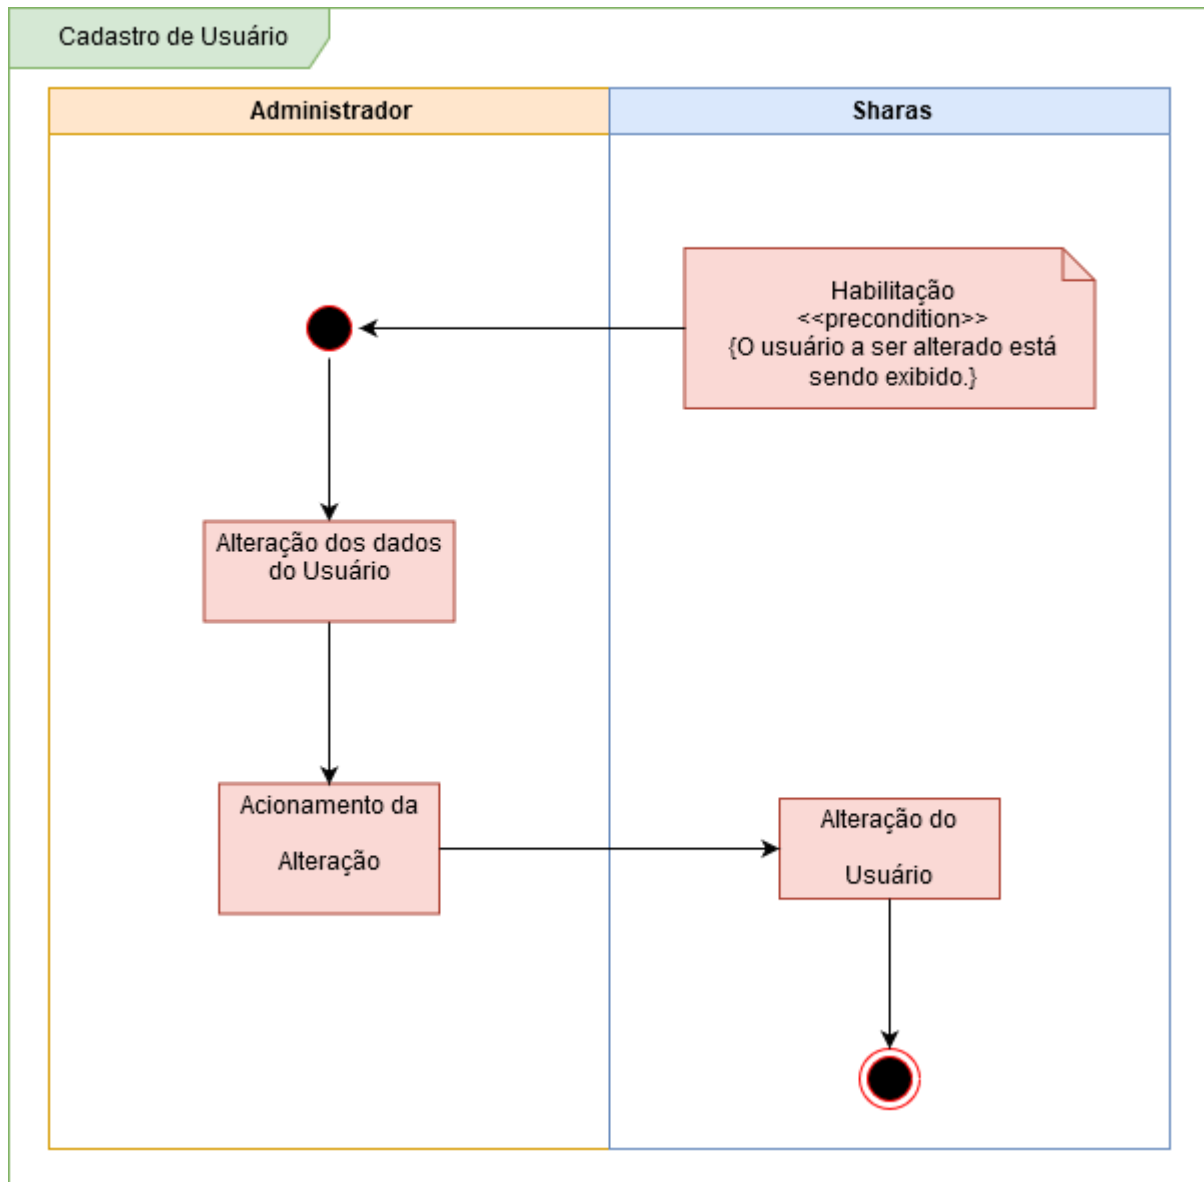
Cadastro de Usuário

Administrador

Sharas

Habilitação
<<precondition>>
{O usuário a ser alterado está sendo exibido.}

Alteração dos dados do Usuário

Acionamento da

Alteração

Alteração do

Usuário